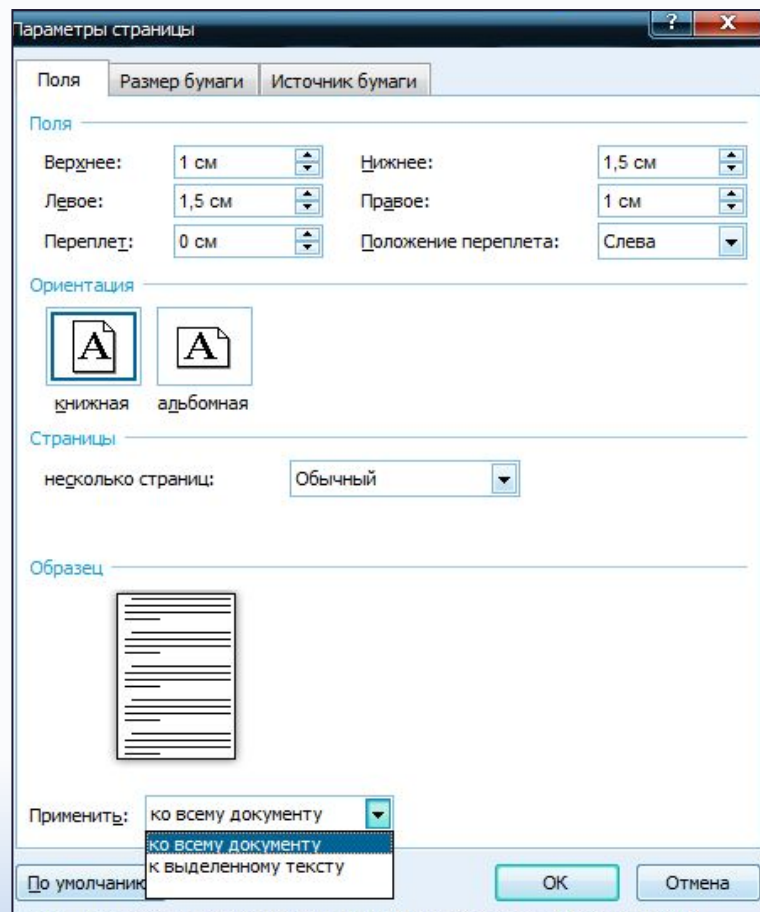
Параметры страницы

?
X

Поля
Размер бумаги
Источник бумаги

Поля

Верхнее: 1 см
Нижнее: 1,5 см
Левое: 1,5 см
Правое: 1 см
Переплет: 0 см
Положение переплета: Слева

Ориентация

A
A
книжная
альбомная

Страницы

несколько страниц: Обычный

Образец

Применить: ко всему документу
ко всему документу
к выделенному тексту

По умолчанию
OK
Отмена